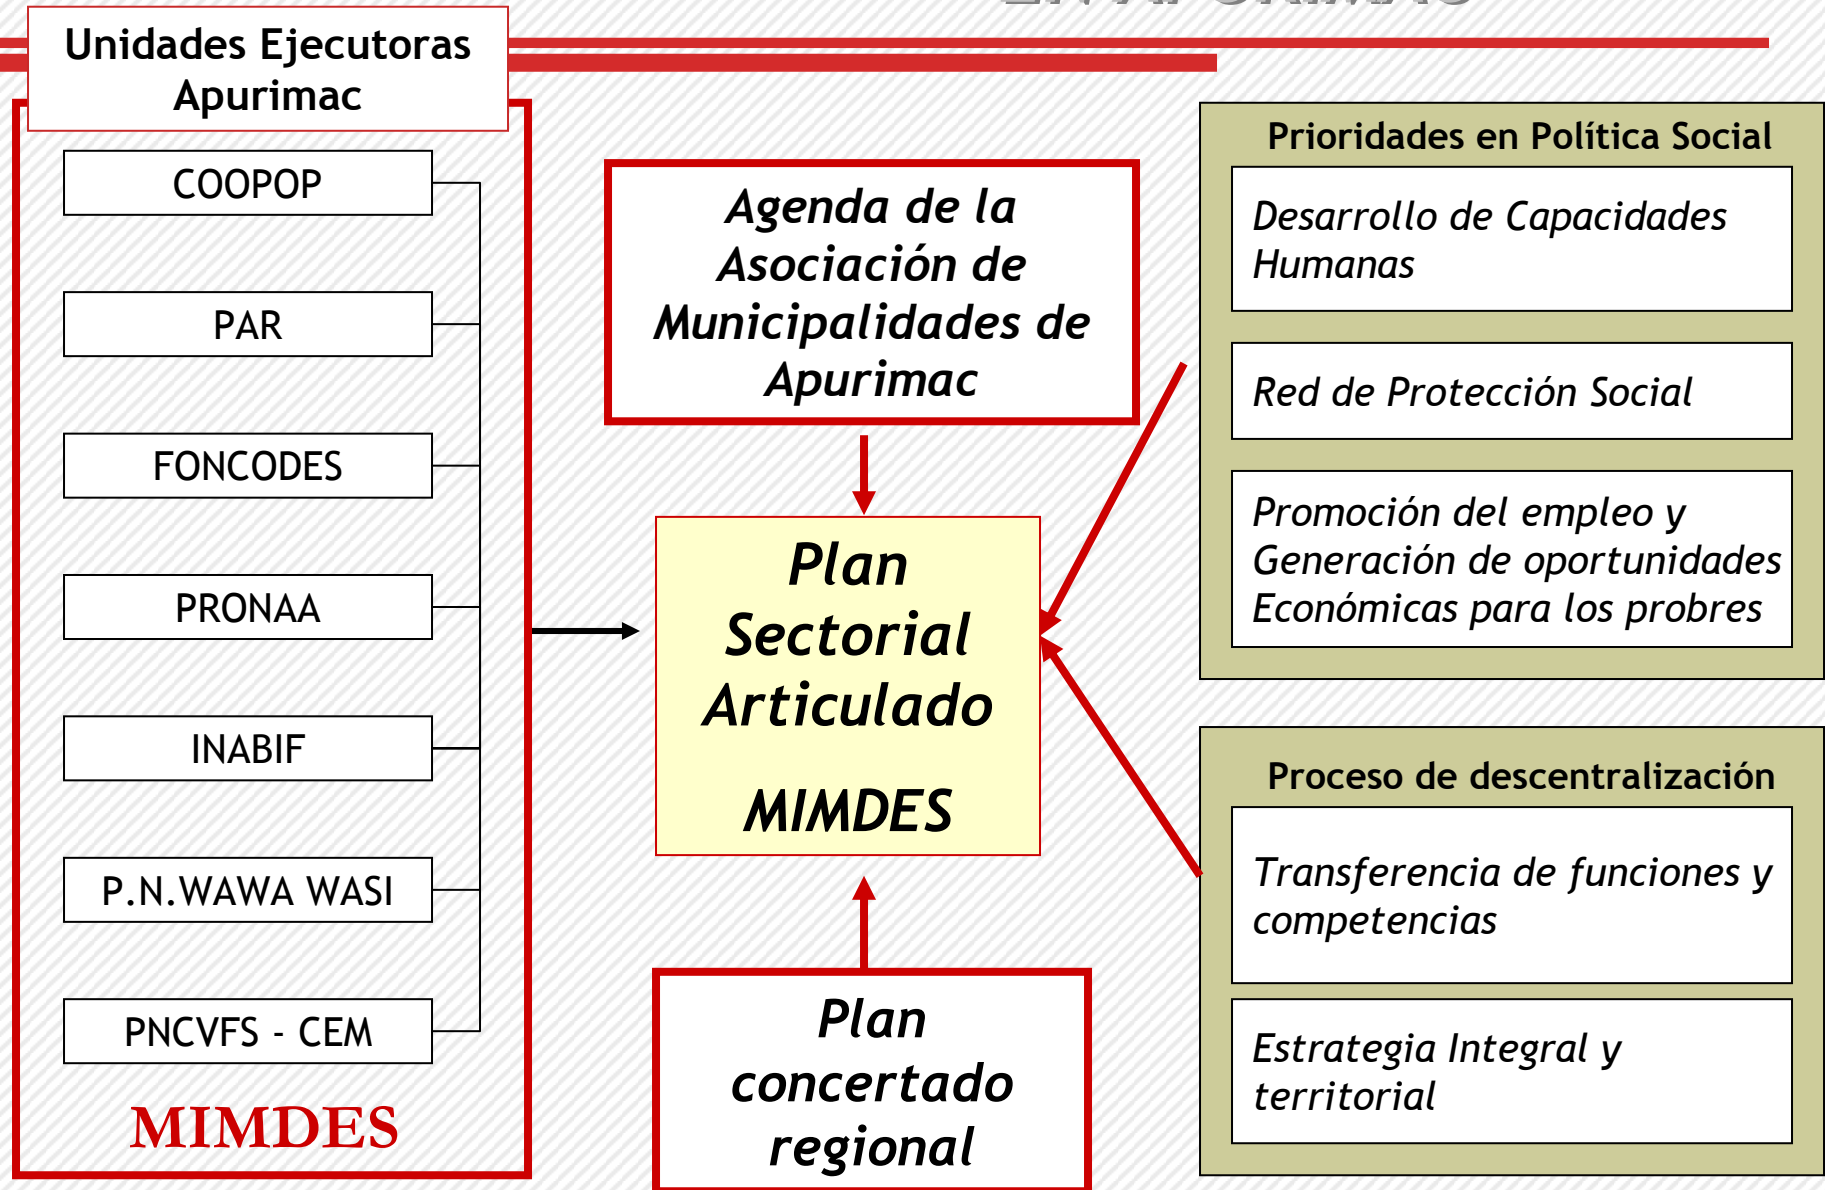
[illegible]

Unidades Ejecutoras Apurimac

COOPOP

PAR

FONCODES

PRONAA

INABIF

P.N.WAWA WASI

PNCVFS - CEM

MIMDES

Agenda de la Asociación de Municipalidades de Apurimac

Plan Sectorial Articulado

MIMDES

Plan concertado regional

Prioridades en Política Social

Desarrollo de Capacidades Humanas

Red de Protección Social

Promoción del empleo y Generación de oportunidades Económicas para los probres

Proceso de descentralización

Transferencia de funciones y competencias

Estrategia Integral y territorial